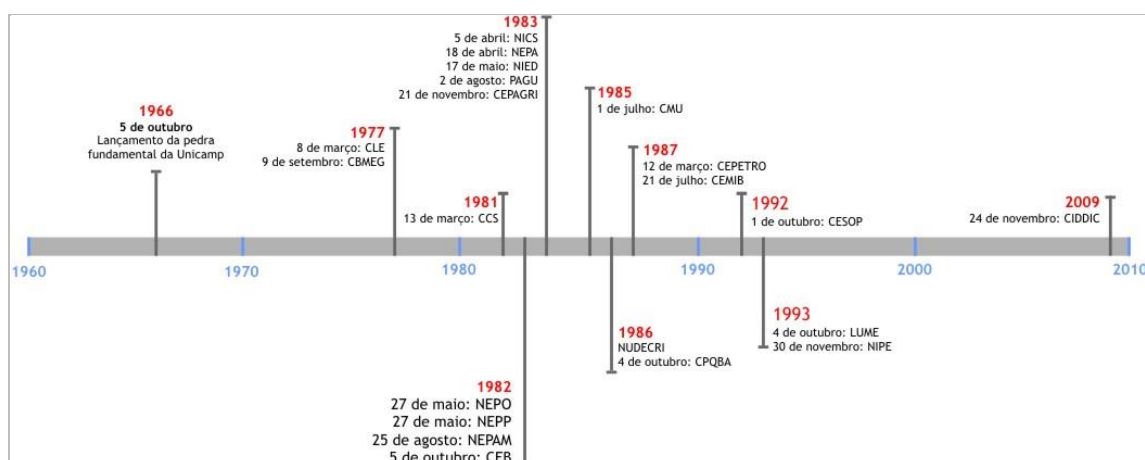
1966
5 de outubro
Lançamento da pedra fundamental da Unicamp

1977
8 de março: CLE
9 de setembro: CBMEG

1981
13 de março: CCS

1983
5 de abril: NICS
18 de abril: NEPA
17 de maio: NIED
2 de agosto: PAGU
21 de novembro: CEPAGRI

1985
1 de julho: CMU

1987
12 de março: CEPETRO
21 de julho: CEMIB

1992
1 de outubro: CESOP

2009
24 de novembro: CIDDIC

1960 1970 1980 1990 2000 2010

1986
NUDECRI
4 de outubro: CPQBA

1993
4 de outubro: LUME
30 de novembro: NIPE

1982
27 de maio: NEPO
27 de maio: NEPP
25 de agosto: NEPAM
5 de outubro: CEB